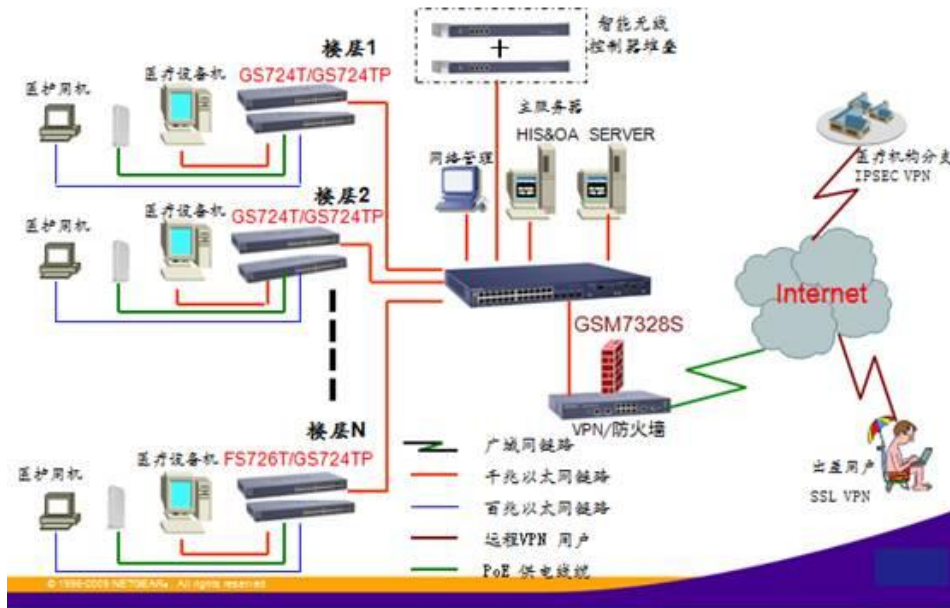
智能无线控制器堆叠

楼层1
医护用机
医疗设备机
GS724T/GS724TP

主服务器
HIS&OA SERVER
网络管理

医疗机构分支
IPSEC VPN

楼层2
医护用机
医疗设备机
GS724T/GS724TP

Internet

GSM7328S

VPN/防火墙

楼层N
医护用机
医疗设备机
FS726T/GS724TP

广域网链路
千兆以太网链路
百兆以太网链路
远程VPN 用户
PoE 供电线缆

出差用户
SSL VPN

© 1996-2009 NETGEAR®. All rights reserved.